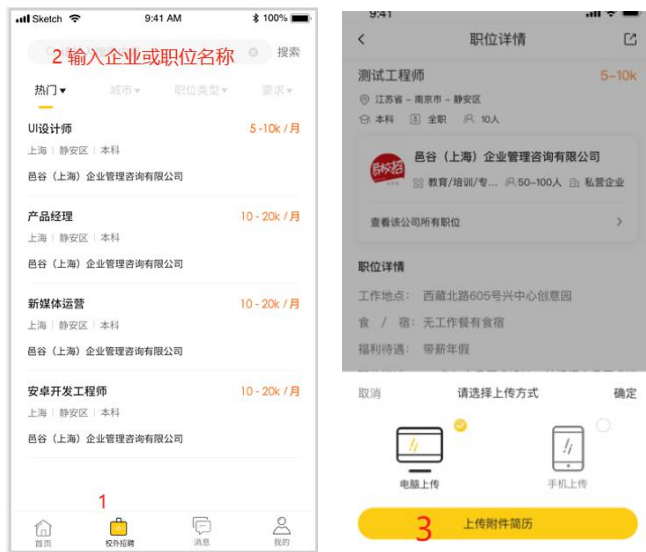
Sketch 9:41 AM 100%

2 输入企业或职位名称 搜索

热门 城市 职位类型 要求

UI设计师 5-10k / 月
上海 | 静安区 | 本科
邑谷（上海）企业管理咨询有限公司

产品经理 10 - 20k / 月
上海 | 静安区 | 本科
邑谷（上海）企业管理咨询有限公司

新媒体运营 10 - 20k / 月
上海 | 静安区 | 本科
邑谷（上海）企业管理咨询有限公司

安卓开发工程师 10 - 20k / 月
上海 | 静安区 | 本科
邑谷（上海）企业管理咨询有限公司

1
首页 校外招聘 消息 我的

9:41

职位详情

测试工程师 5-10k
江苏省 - 南京市 - 静安区
本科 全职 10人

校招
邑谷（上海）企业管理咨询有限公司
教育/培训/专... 50-100人 私营企业

查看该公司所有职位

职位详情
工作地点：西藏北路605号兴中心创意园
食 / 宿：无工作餐有食宿
福利待遇：带薪年假

取消 请选择上传方式 确定

电脑上传 手机上传

3 上传附件简历